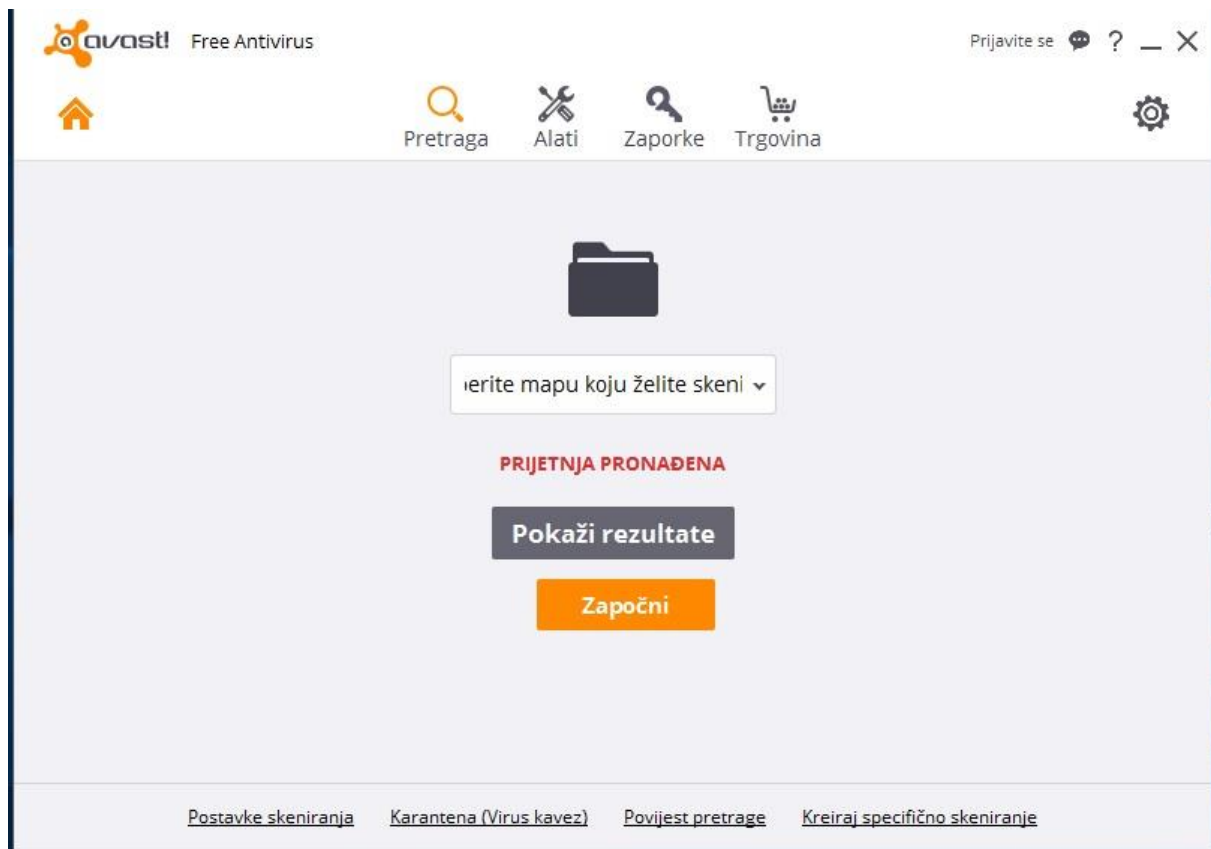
avast! Free Antivirus

Prijavite se ? _ ×

Pretraga Alati Zaporke Trgovina

ıerite mapu koju želite skeni

PRIJETNJA PRONAĐENA

Pokaži rezultate

Započni

Postavke skeniranja Karantena (Virus kavez) Povijest pretrage Kreiraj specifično skeniranje